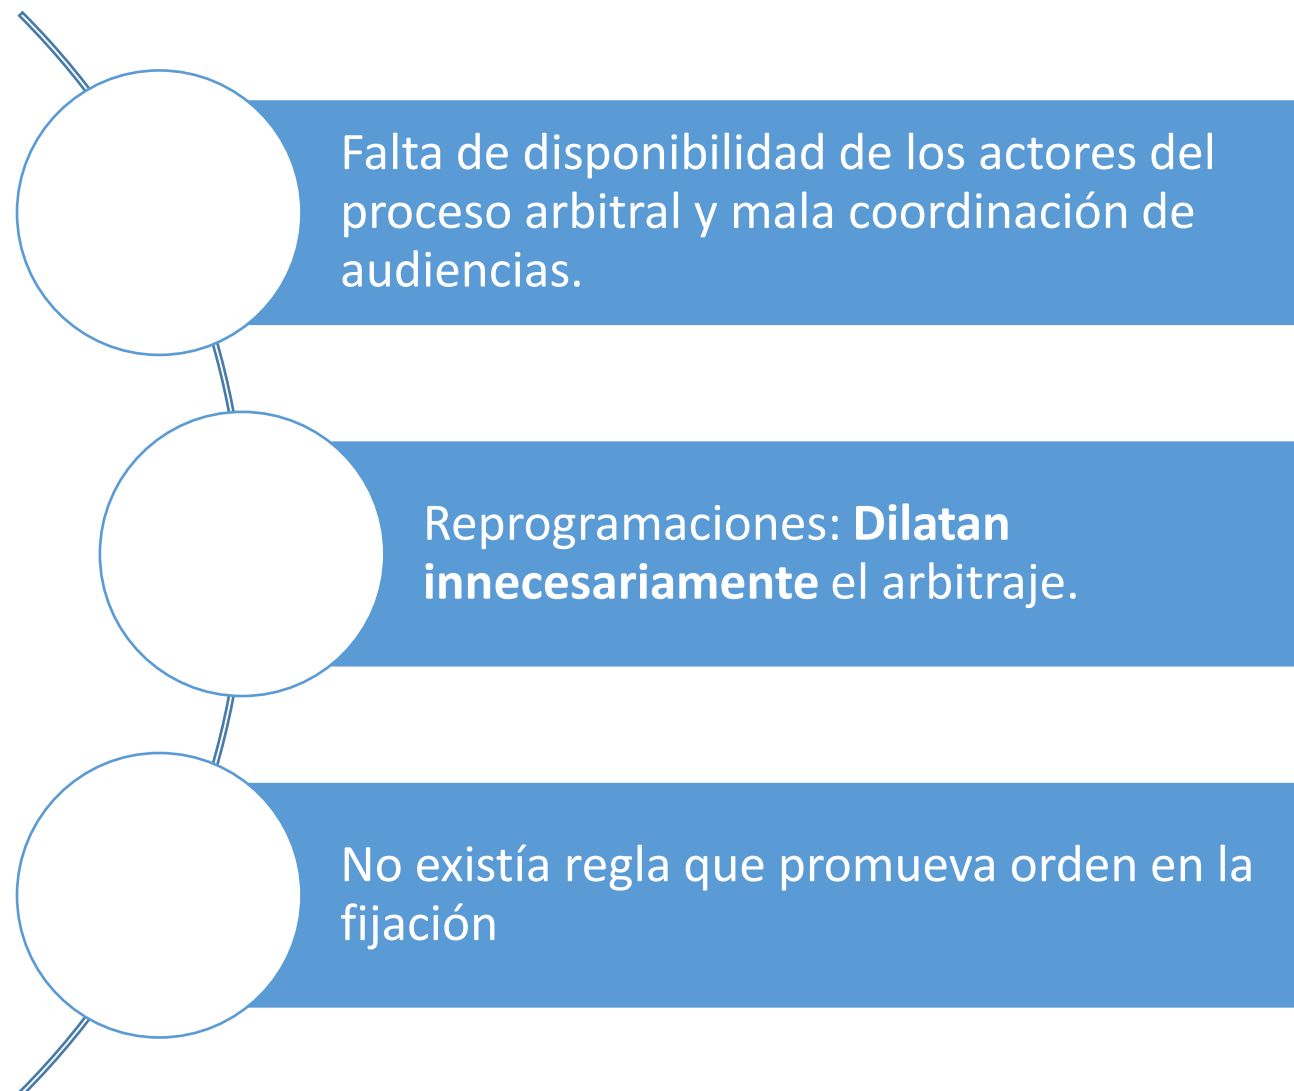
Falta de disponibilidad de los actores del proceso arbitral y mala coordinación de audiencias.

Reprogramaciones: Dilatan innecesariamente el arbitraje.

No existía regla que promueva orden en la fijación